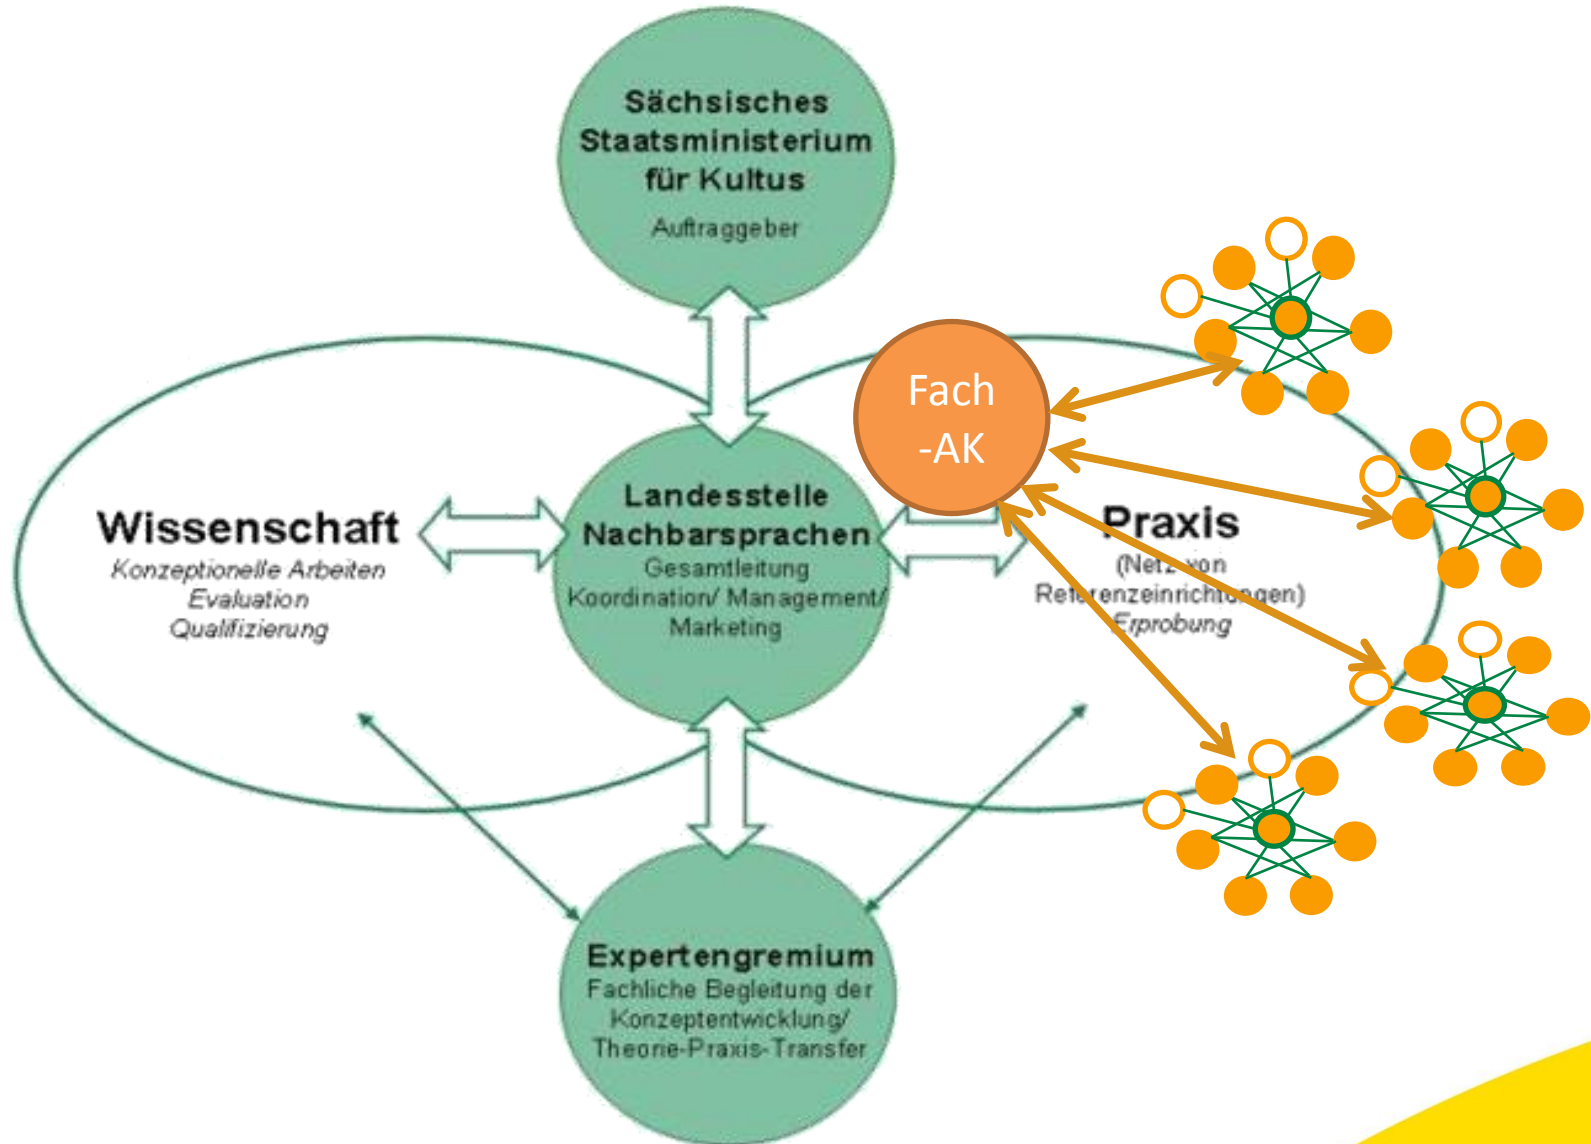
Sächsisches Staatsministerium für Kultus
Auftraggeber

Fach -AK

Wissenschaft
Konzeptionelle Arbeiten
Evaluation
Qualifizierung

Landesstelle Nachbarsprachen
Gesamtleitung
Koordination/ Management/
Marketing

Praxis
(Netz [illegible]von Re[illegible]renzeinrich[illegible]gen)
Erprobung

Expertengremium
Fachliche Begleitung der Konzeptentwicklung/
Theorie-Praxis-Transfer